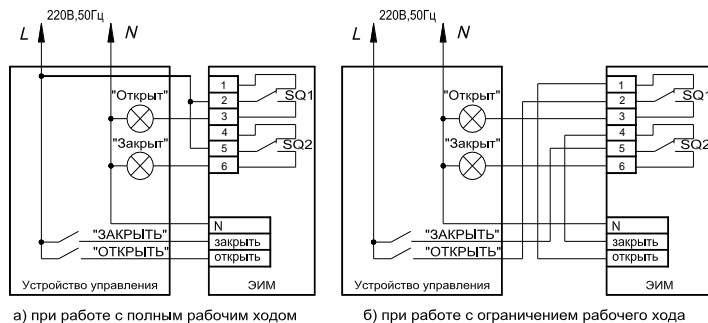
220В,50Гц
L N
"Открыт"
"Закрыт"
1
2
3
4
5
6
SQ1
SQ2
"ЗАКРЫТЬ"
"ОТКРЫТЬ"
N
закрыть
открыть
Устройство управления
ЭИМ

а) при работе с полным рабочим ходом

220В,50Гц
L N
"Открыт"
"Закрыт"
1
2
3
4
5
6
SQ1
SQ2
"ЗАКРЫТЬ"
"ОТКРЫТЬ"
N
закрыть
открыть
Устройство управления
ЭИМ

б) при работе с ограничением рабочего хода